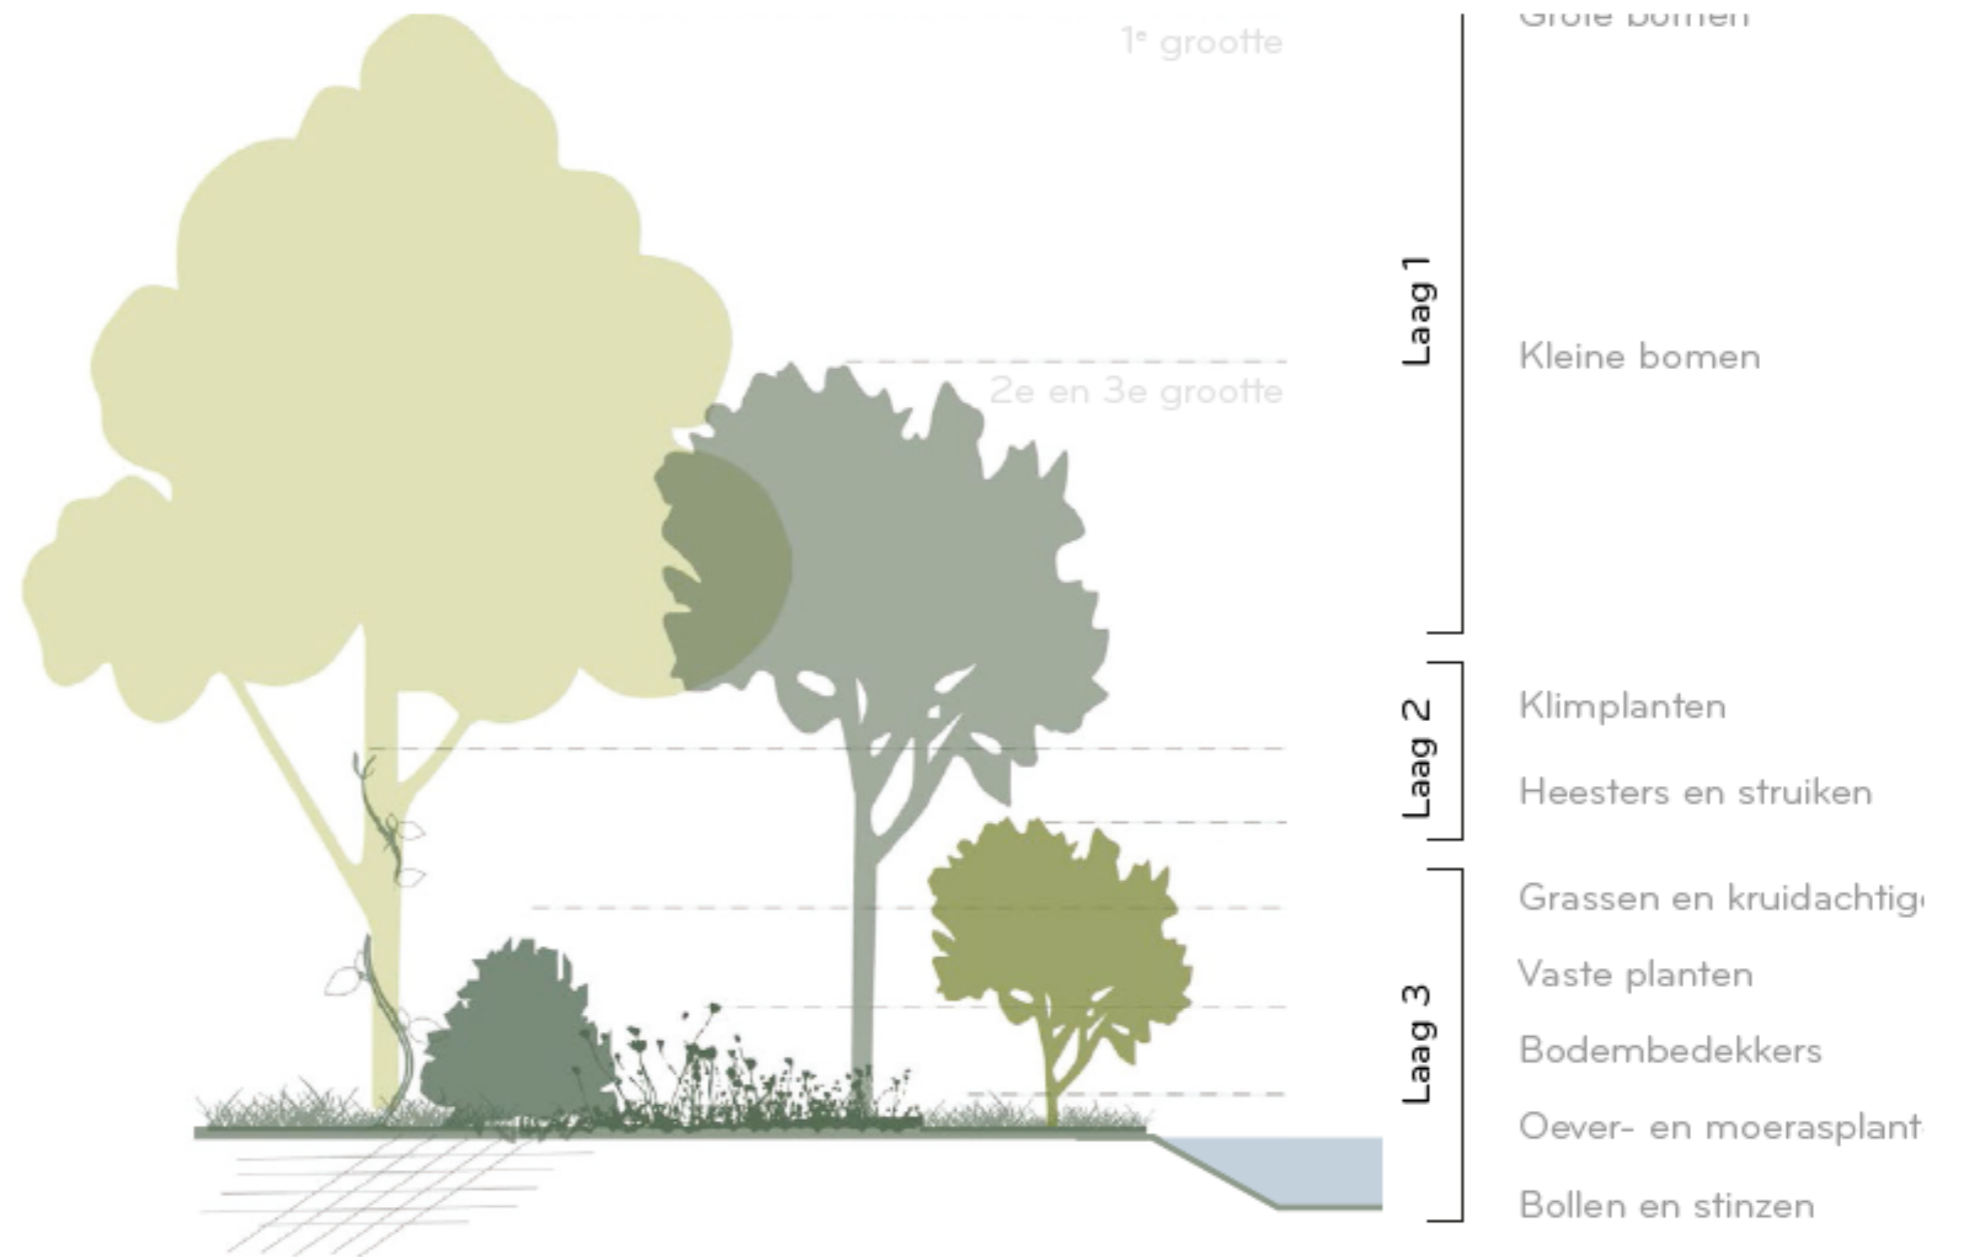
1e grootte

2e en 3e grootte

Laag 1

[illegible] bomen

Kleine bomen

Laag 2

Klimplanten

Heesters en struiken

Laag 3

Grassen en kruidachtig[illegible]

Vaste planten

Bodembedekkers

Oever- en moerasplant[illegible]

Bollen en stinzen